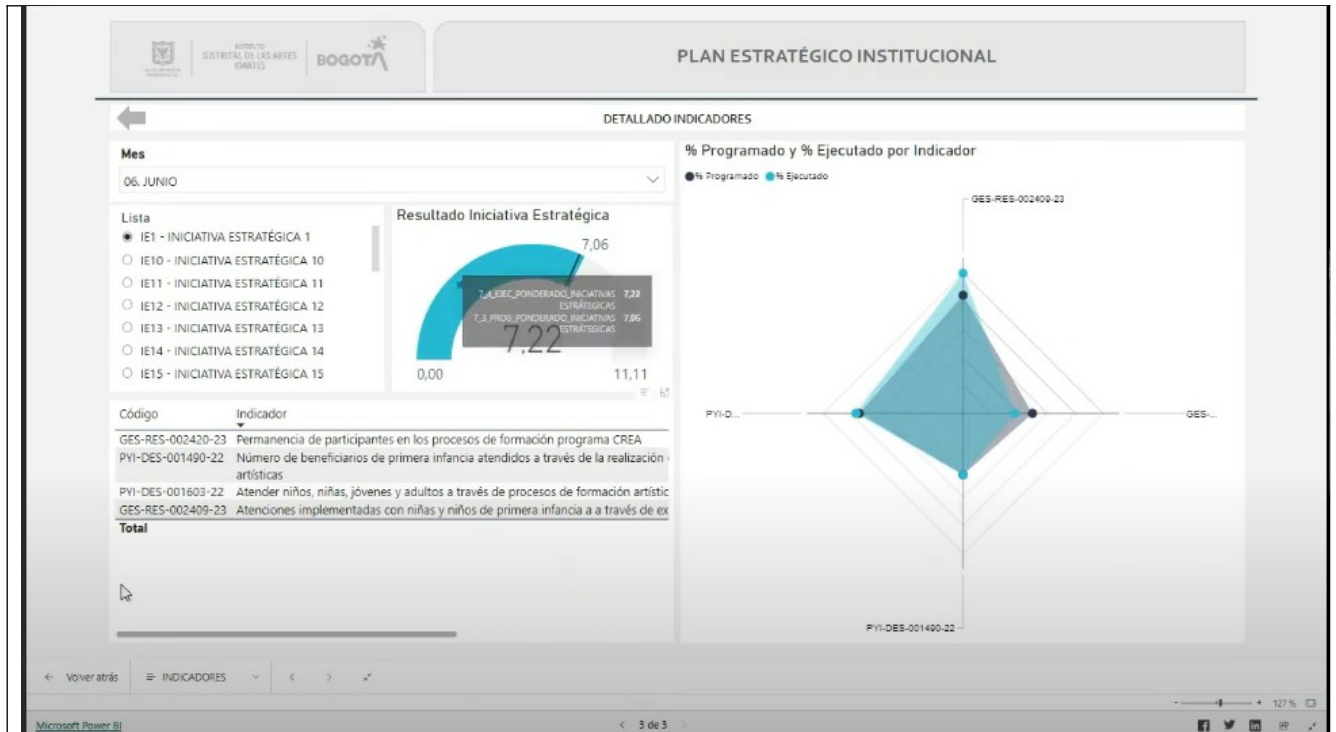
INSTITUTO DISTRITAL DE LAS ARTES IDARTES | BOGOTÁ

PLAN ESTRATÉGICO INSTITUCIONAL

DETALLADO INDICADORES

Mes

06. JUNIO

Lista

IE1 - INICIATIVA ESTRATÉGICA 1
IE10 - INICIATIVA ESTRATÉGICA 10
IE11 - INICIATIVA ESTRATÉGICA 11
IE12 - INICIATIVA ESTRATÉGICA 12
IE13 - INICIATIVA ESTRATÉGICA 13
IE14 - INICIATIVA ESTRATÉGICA 14
IE15 - INICIATIVA ESTRATÉGICA 15

Resultado Iniciativa Estratégica

7,06

7_4_EJEC_PONDERADO_INICIATIVAS ESTRATÉGICAS 7,22
7_3_PROG_PONDERADO_INICIATIVAS ESTRATÉGICAS 7,06

7,22

0,00

11,11

% Programado y % Ejecutado por Indicador

% Programado % Ejecutado

GES-RES-002409-23

PYI-D...

GES-...

PYI-DES-001490-22

| Código | Indicador |
|---|---|
| GES-RES-002420-23 | Permanencia de participantes en los procesos de formación programa CREA |
| PYI-DES-001490-22 | Número de beneficiarios de primera infancia atendidos a través de la realización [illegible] artísticas |
| PYI-DES-001603-22 | Atender niños, niñas, jóvenes y adultos a través de procesos de formación artístic |
| GES-RES-002409-23 | Atenciones implementadas con niñas y niños de primera infancia a a través de ex |
| Total | |

Volver atrás

INDICADORES

127 %

Microsoft Power BI

3 de 3